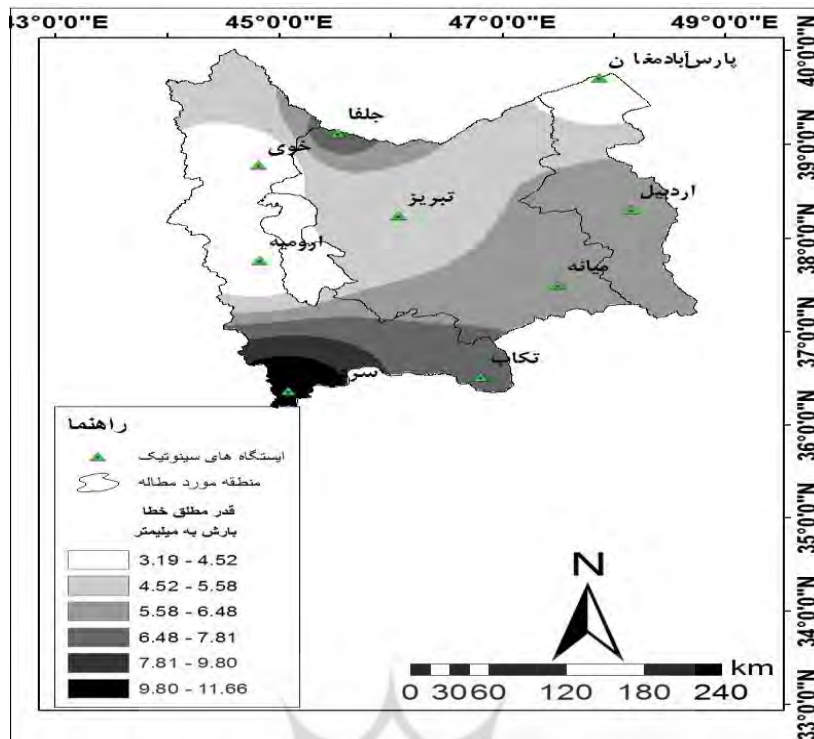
43°0'0"E 45°0'0"E 47°0'0"E 49°0'0"E

40°0'0"N
39°0'0"N
38°0'0"N
37°0'0"N
36°0'0"N
35°0'0"N
34°0'0"N
33°0'0"N

پارس‌آبادمغا ن
جلفا
خوی
تبریز
اردبیل
ارومیه
میانه
تکاب
سر

راهنما
ایستگاه های سینوتیک
منطقه مورد مطالعه
قدر مطلق خطا
بارش به میلیمتر

3.19 - 4.52
4.52 - 5.58
5.58 - 6.48
6.48 - 7.81
7.81 - 9.80
9.80 - 11.66

N

km
0 30 60 120 180 240